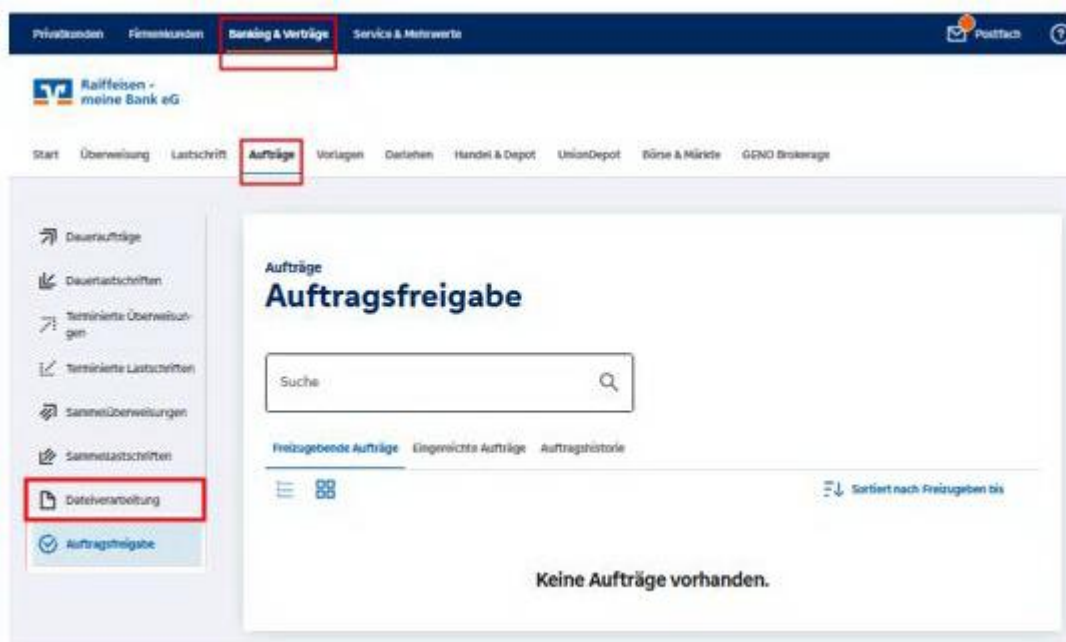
Privatkunden Firmenkunden Banking & Verträge Service & Mehrwerte

Postfach

Raiffeisen - meine Bank eG

Start Überweisung Lastschrift Aufträge Vorlagen Darlehen Handel & Depot UnionDepot Börse & Märkte GENO Brokerage

Daueraufträge

Dauerlastschriften

Terminierte Überweisungen

Terminierte Lastschriften

Sammelüberweisungen

Sammellastschriften

Dateiverarbeitung

Auftragsfreigabe

Aufträge

Auftragsfreigabe

Suche

Freizugebende Aufträge Eingereichte Aufträge Auftragshistorie

Sortiert nach Freizugeben bis

Keine Aufträge vorhanden.